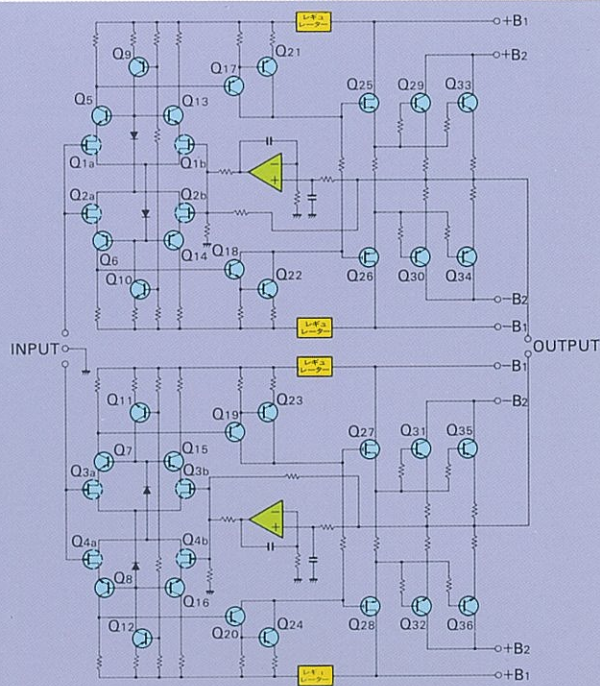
レギュレーター
+B1
+B2
Q9
Q21
Q17
Q25
Q29
Q33
Q5
Q13
Q1a
Q1b
Q2a
Q2b
Q6
Q14
Q18
Q22
Q26
Q30
Q34
Q10
-B2
レギュレーター
-B1
INPUT
OUTPUT
レギュレーター
-B1
-B2
Q11
Q23
Q19
Q27
Q31
Q35
Q7
Q15
Q3a
Q3b
Q4a
Q4b
Q8
Q16
Q28
Q32
Q36
Q12
Q20
Q24
+B2
レギュレーター
+B1